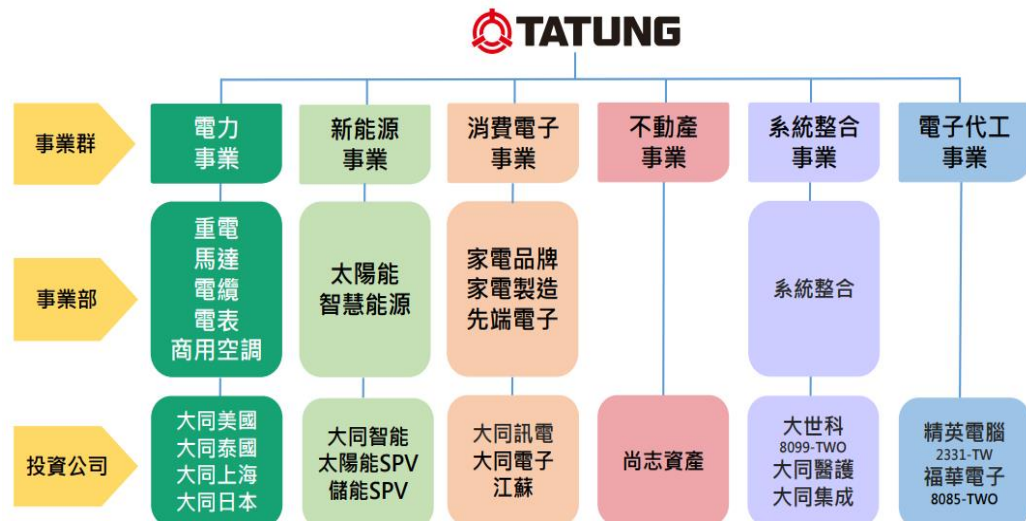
TATUNG

事業群

電力事業

新能源事業

消費電子事業

不動產事業

系統整合事業

電子代工事業

事業部

重電
馬達
電纜
電表
商用空調

太陽能
智慧能源

家電品牌
家電製造
先端電子

系統整合

投資公司

大同美國
大同泰國
大同上海
大同日本

大同智能
太陽能SPV
儲能SPV

大同訊電
大同電子
江蘇

尚志資產

大世科
8099-TWO
大同醫護
大同集成

精英電腦
2331-TW
福華電子
8085-TWO